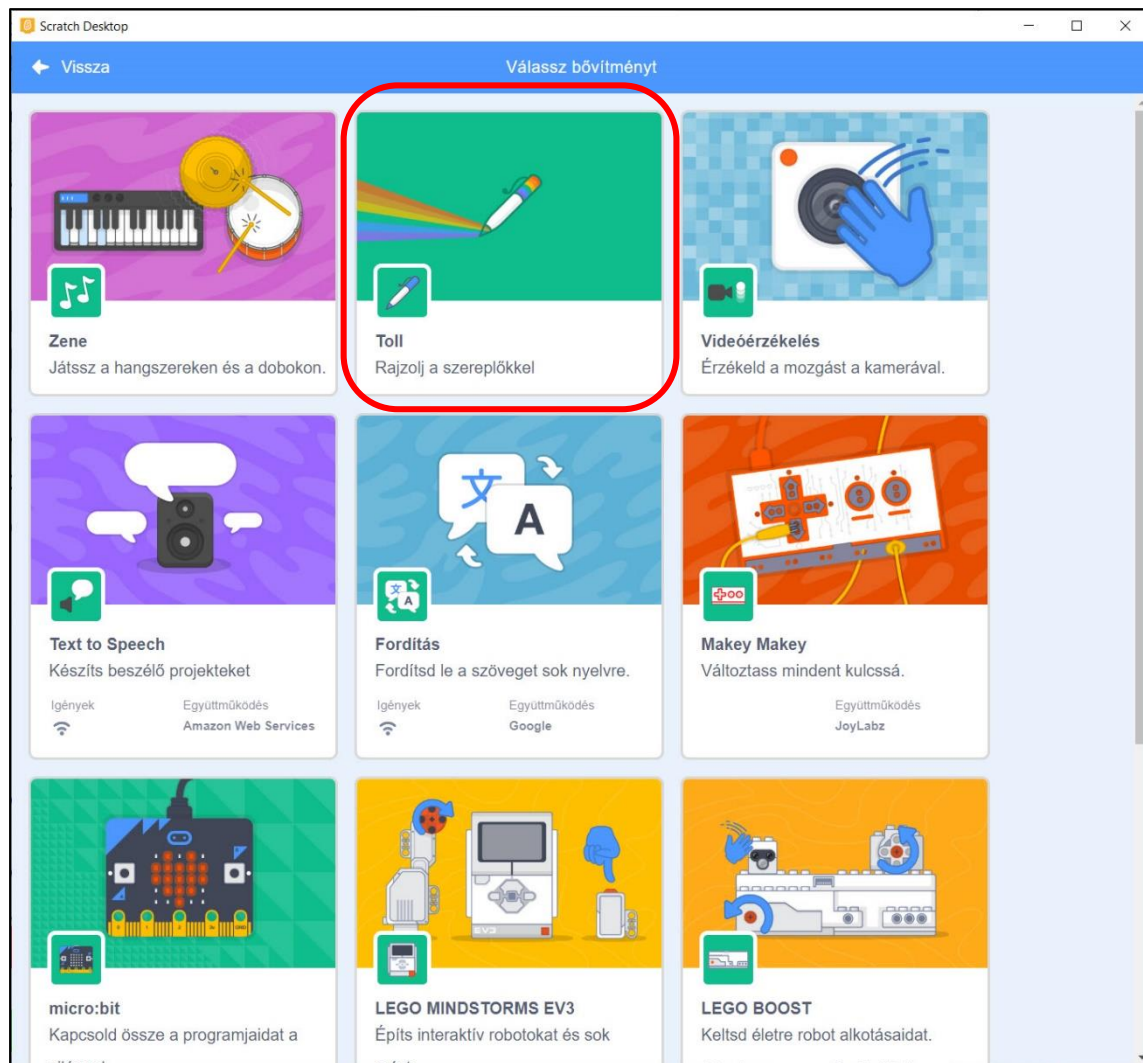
Scratch Desktop

Vissza

Válassz bővítményt

Zene
Játssz a hangszereken és a dobokon.

Toll
Rajzolj a szereplőkkel

Videóérzékelés
Érzékeld a mozgást a kamerával.

Text to Speech
Készíts beszélő projekteket
Igények
Együttműködés
Amazon Web Services

Fordítás
Fordítsd le a szöveget sok nyelvre.
Igények
Együttműködés
Google

Makey Makey
Változtass mindent kulccsá.
Együttműködés
JoyLabz

micro:bit
Kapcsold össze a programjaidat a

LEGO MINDSTORMS EV3
Építs interaktív robotokat és sok

LEGO BOOST
Keltsd életre robot alkotásaidat.